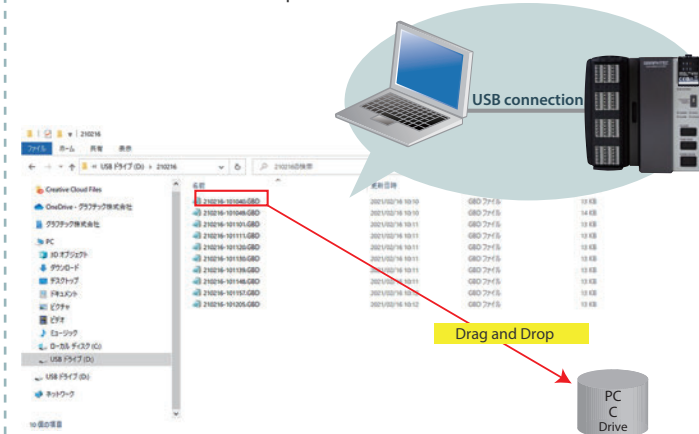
USB connection

210216
ファイル ホーム 共有 表示
USB ドライブ (D:) › 210216
210216の検索
Creative Cloud Files
OneDrive - グラフテック株式会社
グラフテック株式会社
PC
3D オブジェクト
ダウンロード
デスクトップ
ドキュメント
ピクチャ
ビデオ
ミュージック
ローカル ディスク (C:)
USB ドライブ (D:)
USB ドライブ (D:)
ネットワーク
10 個の項目

名前 更新日時
210216-101040.GBD 2021/02/16 10:10 GBD ファイル 13 KB
210216-101048.GBD 2021/02/16 10:10 GBD ファイル 13 KB
210216-101101.GBD 2021/02/16 10:11 GBD ファイル 13 KB
210216-101111.GBD 2021/02/16 10:11 GBD ファイル 13 KB
210216-101120.GBD 2021/02/16 10:11 GBD ファイル 13 KB
210216-101130.GBD 2021/02/16 10:11 GBD ファイル 13 KB
210216-101139.GBD 2021/02/16 10:11 GBD ファイル 13 KB
210216-101148.GBD 2021/02/16 10:11 GBD ファイル 13 KB
210216-101157.GBD 2021/02/16 10:11 GBD ファイル 13 KB
210216-101205.GBD 2021/02/16 10:12 GBD ファイル 13 KB

Drag and Drop

PC
C
Drive